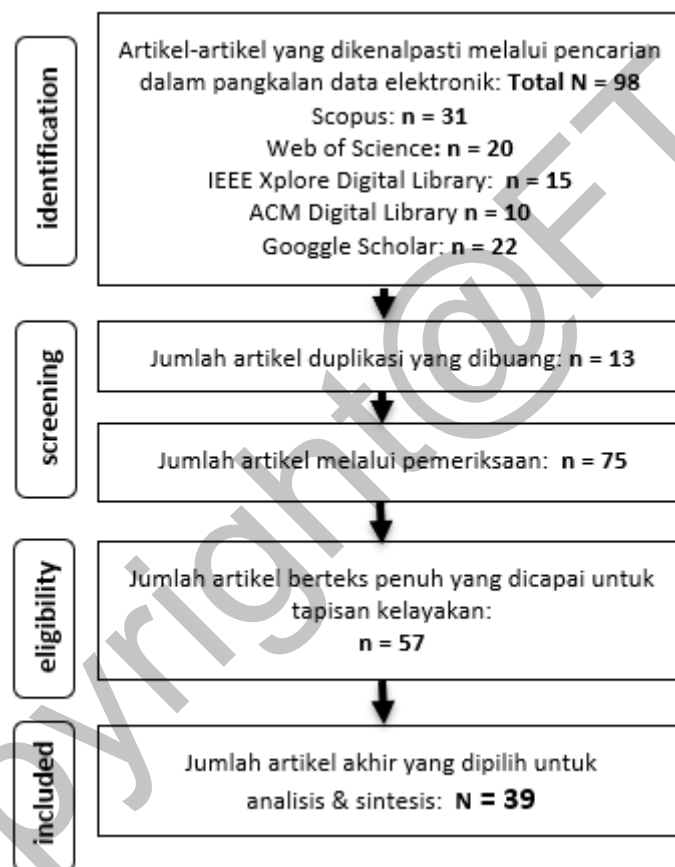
identification

Artikel-artikel yang dikenalpasti melalui pencarian dalam pangkalan data elektronik: **Total N = 98**
Scopus: **n = 31**
Web of Science: **n = 20**
IEEE Xplore Digital Library: **n = 15**
ACM Digital Library **n = 10**
Googgle Scholar: **n = 22**

screening

Jumlah artikel duplikasi yang dibuang: **n = 13**

Jumlah artikel melalui pemeriksaan: **n = 75**

eligibility

Jumlah artikel berteks penuh yang dicapai untuk tapisan kelayakan:
**n = 57**

included

Jumlah artikel akhir yang dipilih untuk analisis & sintesis: **N = 39**

Copyright@FT